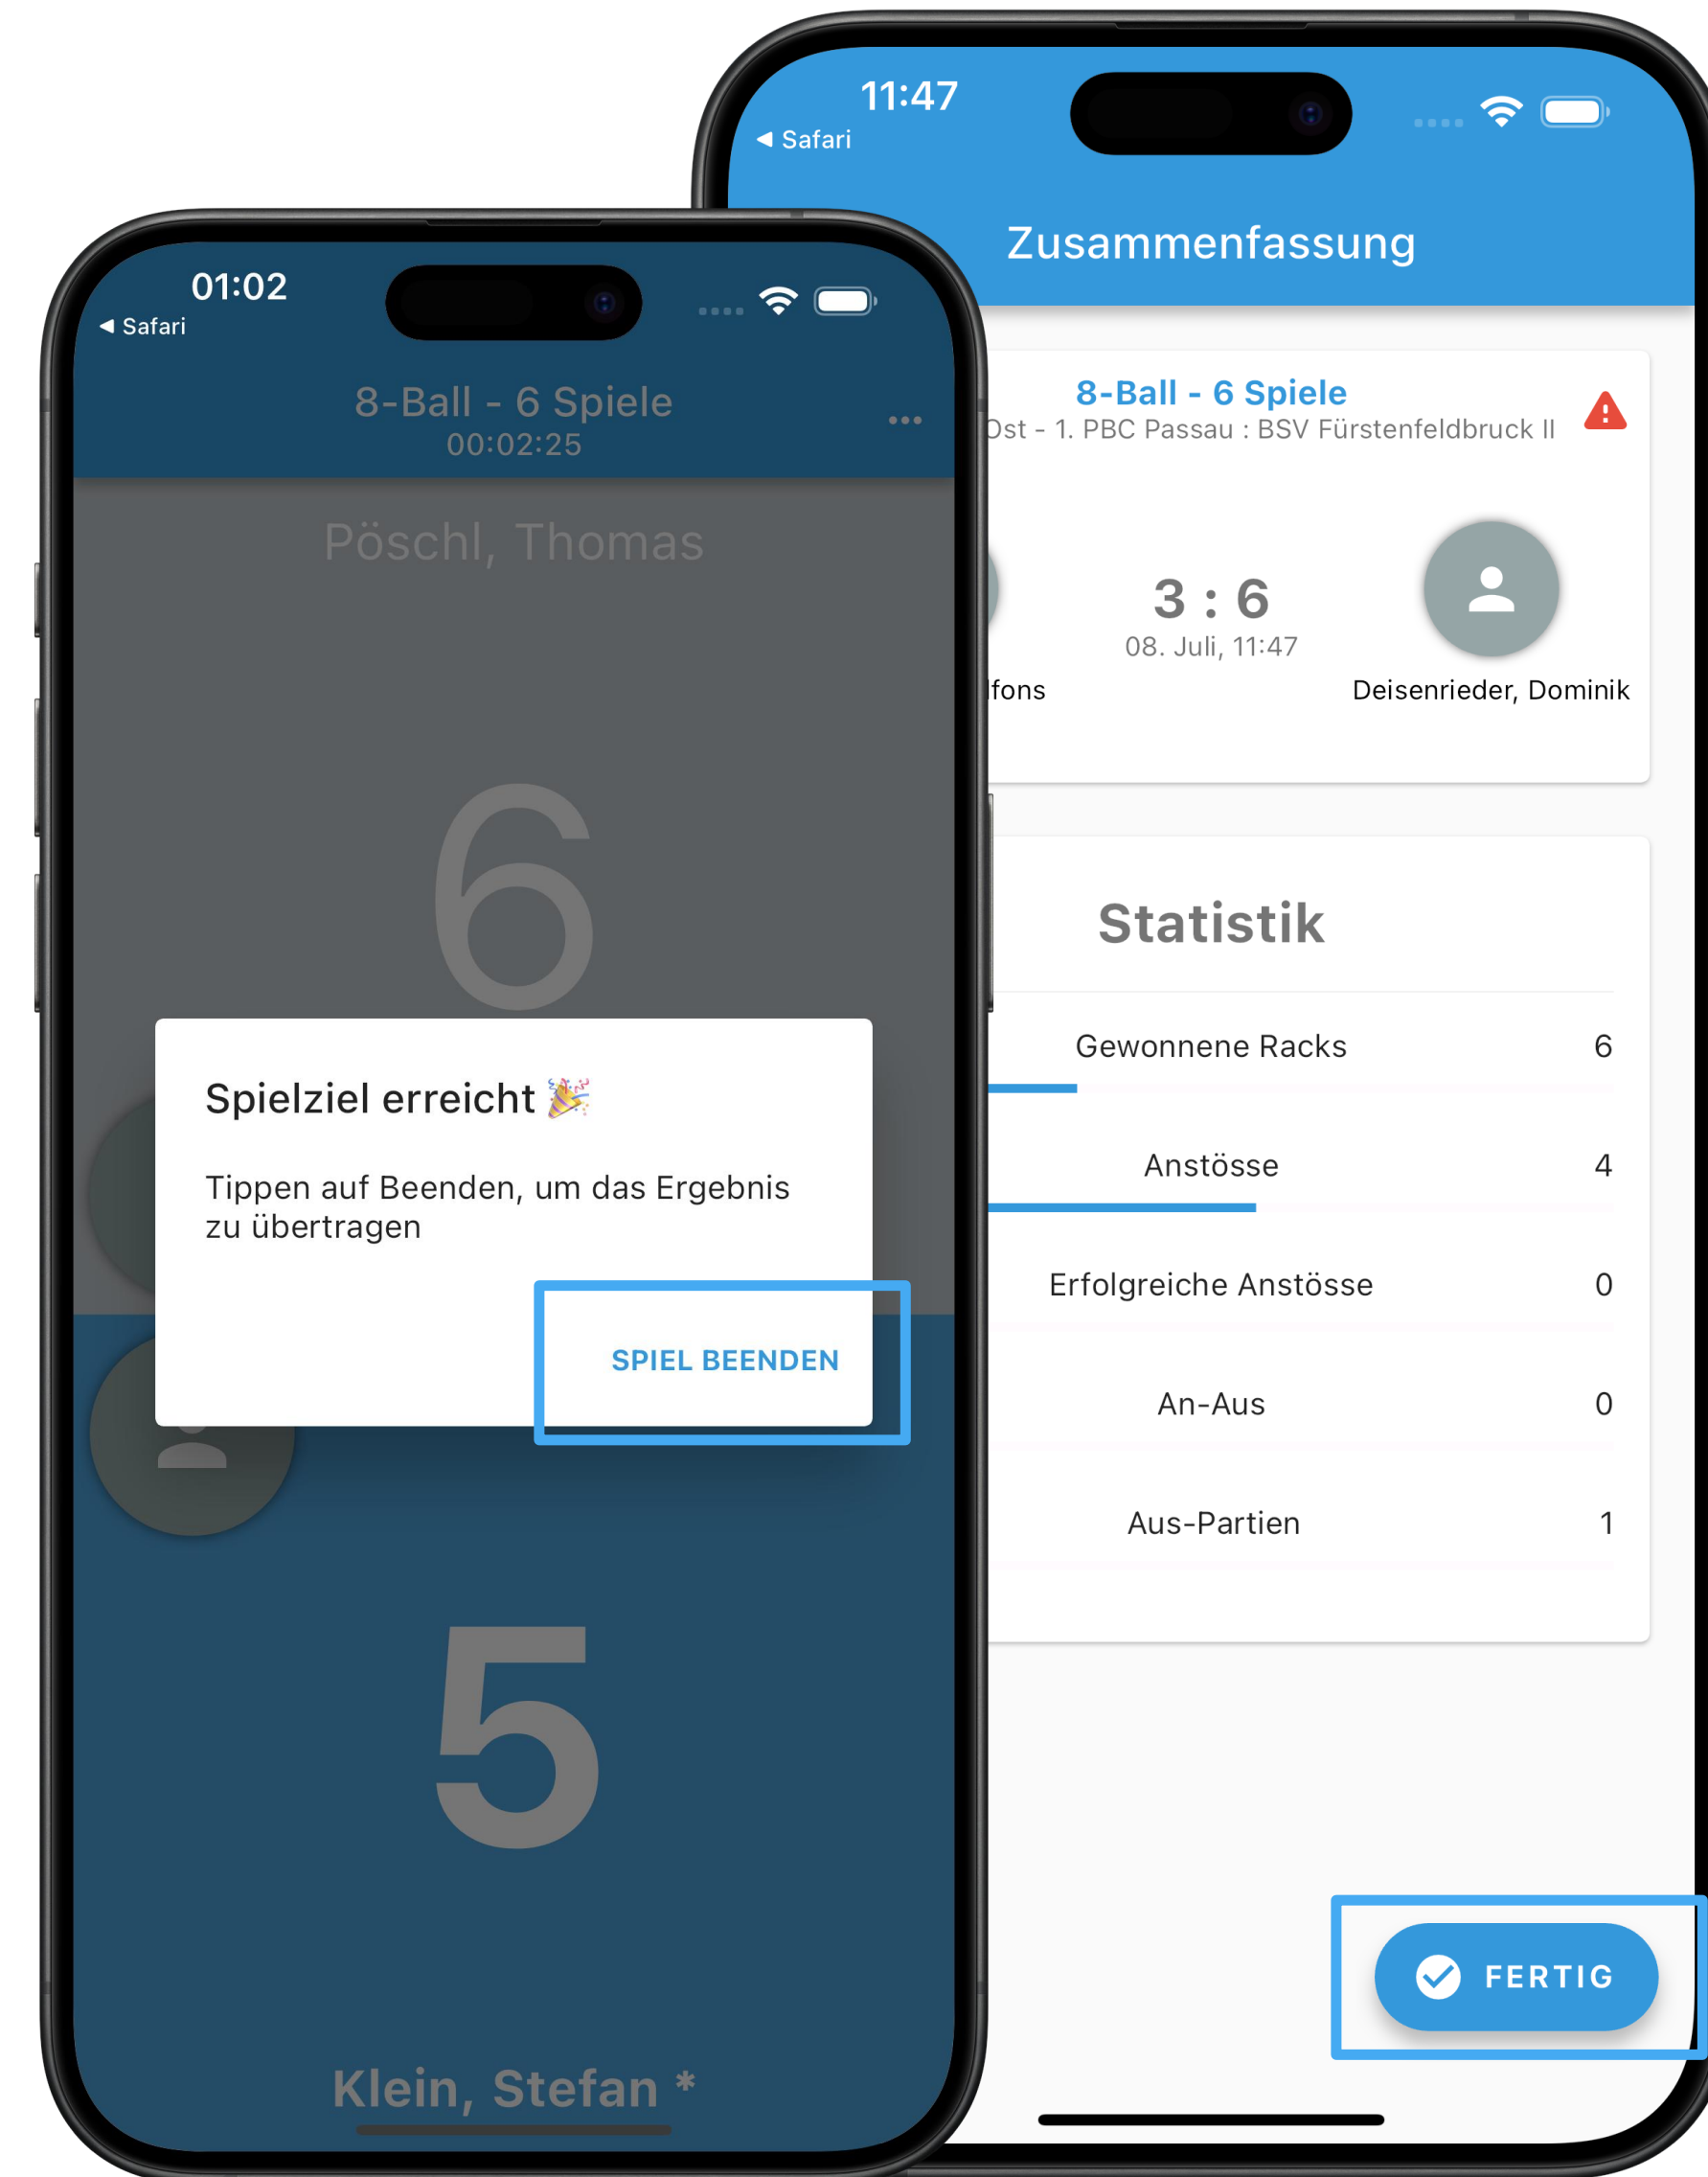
01:02
◀ Safari

8-Ball - 6 Spiele
00:02:25

Pöschl, Thomas

6

Spielziel erreicht 🎉

Tippen auf Beenden, um das Ergebnis zu übertragen

SPIEL BEENDEN

5

Klein, Stefan *

11:47
◀ Safari

Zusammenfassung

8-Ball - 6 Spiele
Ost - 1. PBC Passau : BSV Fürstenfeldbruck II

3 : 6
08. Juli, 11:47

fons

Deisenrieder, Dominik

Statistik

| | |
|---|---|
| Gewonnene Racks | 6 |
| Anstösse | 4 |
| Erfolgreiche Anstösse | 0 |
| An-Aus | 0 |
| Aus-Partien | 1 |

FERTIG